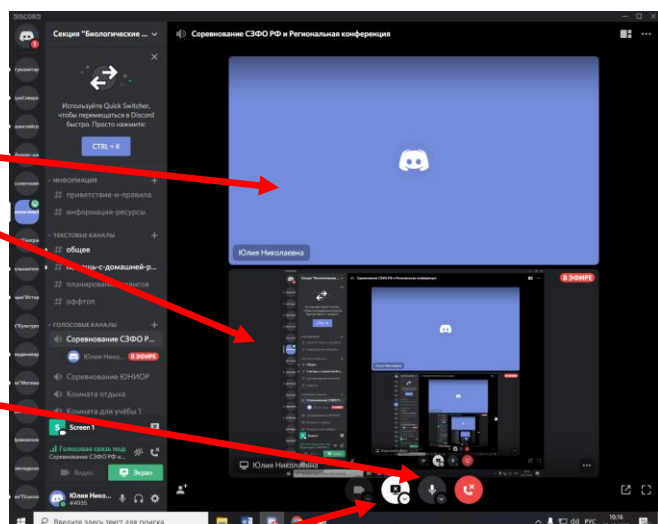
DISCORD

Секция "Биологические ...

Используйте Quick Switcher, чтобы перемещаться в Discord быстро. Просто нажмите:

CTRL + K

ИНФОРМАЦИЯ
# приветствие-и-правила
# информация-ресурсы

ТЕКСТОВЫЕ КАНАЛЫ
# общее
# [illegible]-с-домашней-р...
# планирование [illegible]ансов
# оффтоп

ГОЛОСОВЫЕ КАНАЛЫ
Соревнование СЗФО Р...
Юлия Нико... В ЭФИРЕ
Соревнование ЮНИОР
Комната отдыха
Комната для учёбы 1

Screen 1

Голосовая связь под
Соревнование СЗФО Р...

Видео
Экран

Юлия Нико...
#4935

Соревнование СЗФО РФ и Региональная конференция

Юлия Николаевна

В ЭФИРЕ

Юлия Николаевна

Введите здесь текст для поиска

РУС
10:16